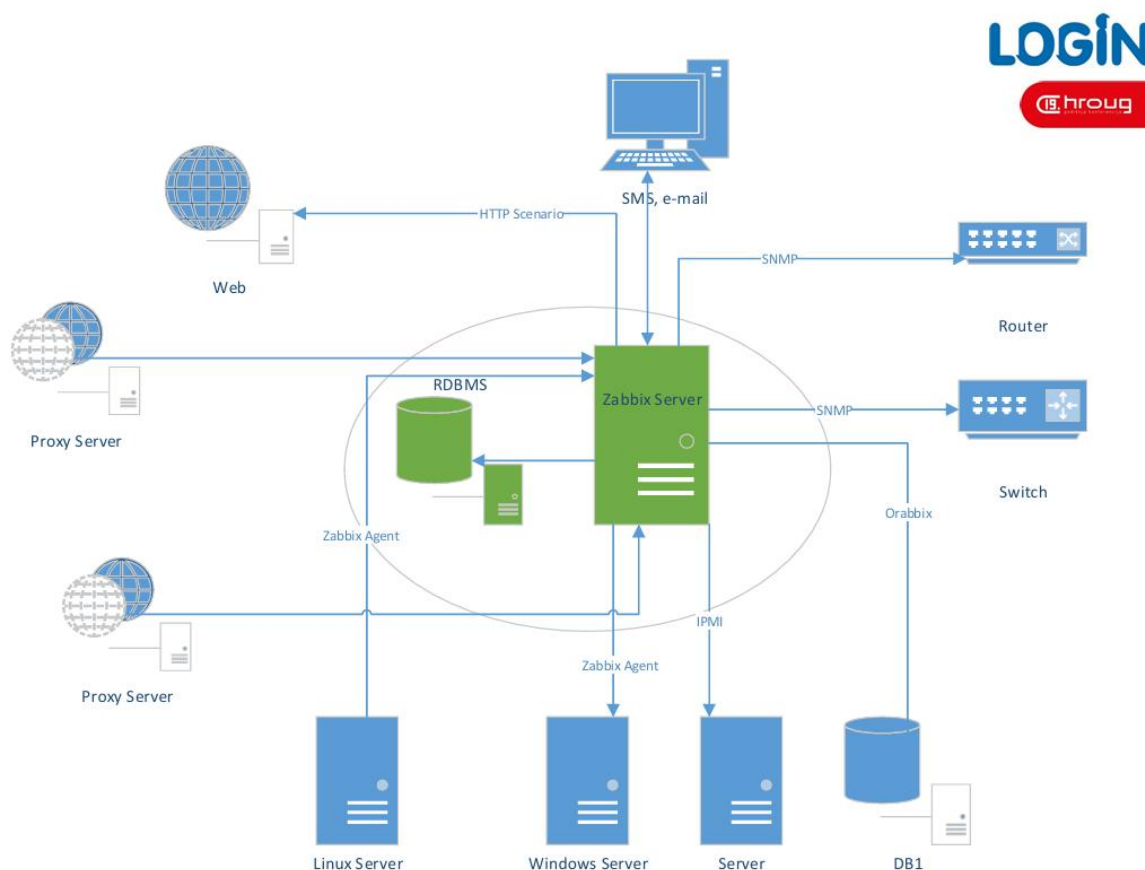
LOGIN
15. hroug

SMS, e-mail

HTTP Scenario

Web

SNMP

Router

Proxy Server

RDBMS

Zabbix Server

SNMP

Switch

Orabbix

Zabbix Agent

Proxy Server

IPMI

Zabbix Agent

Linux Server

Windows Server

Server

DB1